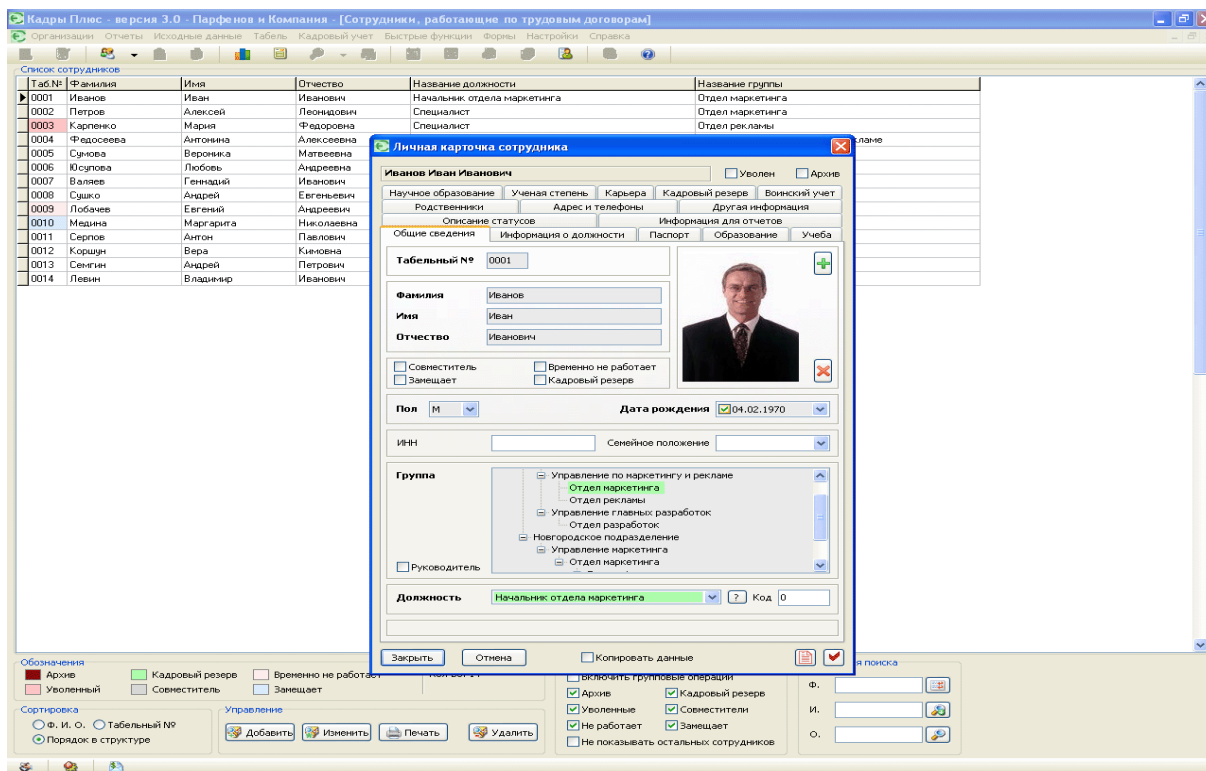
Кадры Плюс - версия 3.0 - Парфенов и Компания - [Сотрудники, работающие по трудовым договорам]

Организации Отчеты Исходные данные Табель Кадровый учет Быстрые функции Формы Настройки Справка

Список сотрудников

| Таб.№ | Фамилия | Имя | Отчество | Название должности | Название группы |
|---|---|---|---|---|---|
| 0001 | Иванов | Иван | Иванович | Начальник отдела маркетинга | Отдел маркетинга |
| 0002 | Петров | Алексей | Леонидович | Специалист | Отдел маркетинга |
| 0003 | Карпенко | Мария | Федоровна | Специалист | Отдел рекламы |
| 0004 | Федосеева | Антонина | Алексеевна | | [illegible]кламе |
| 0005 | Сумова | Вероника | Матвеевна | | |
| 0006 | Юсупова | Любовь | Андреевна | | |
| 0007 | Валяев | Геннадий | Иванович | | |
| 0008 | Сушко | Андрей | Евгеньевич | | |
| 0009 | Лобачев | Евгений | Андреевич | | |
| 0010 | Медина | Маргарита | Николаевна | | |
| 0011 | Серпов | Антон | Павлович | | |
| 0012 | Коршун | Вера | Кимовна | | |
| 0013 | Семгин | Андрей | Петрович | | |
| 0014 | Левин | Владимир | Иванович | | |

Личная карточка сотрудника

Иванов Иван Иванович
Уволен Архив

Научное образование | Ученая степень | Карьера | Кадровый резерв | Воинский учет
Родственники | Адрес и телефоны | Другая информация
Описание статусов | Информация для отчетов
Общие сведения | Информация о должности | Паспорт | Образование | Учеба

Табельный № 0001

Фамилия Иванов
Имя Иван
Отчество Иванович

Совместитель
Временно не работает
Замещает
Кадровый резерв

Пол М
Дата рождения 04.02.1970

ИНН
Семейное положение

Группа
Управление по маркетингу и рекламе
Отдел маркетинга
Отдел рекламы
Управление главных разработок
Отдел разработок
Новгородское подразделение
Управление маркетинга
Отдел маркетинга

Руководитель

Должность Начальник отдела маркетинга ? Код 0

Закрыть Отмена Копировать данные

Обозначения
Архив
Кадровый резерв
Временно не работает
Уволенный
Совместитель
Замещает

Сортировка
Ф. И. О.
Табельный №
Порядок в структуре

Управление
Добавить Изменить Печать Удалить

Включить групповые операции
Архив
Кадровый резерв
Уволенные
Совместители
Не работает
Замещает
Не показывать остальных сотрудников

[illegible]я поиска
Ф.
И.
О.